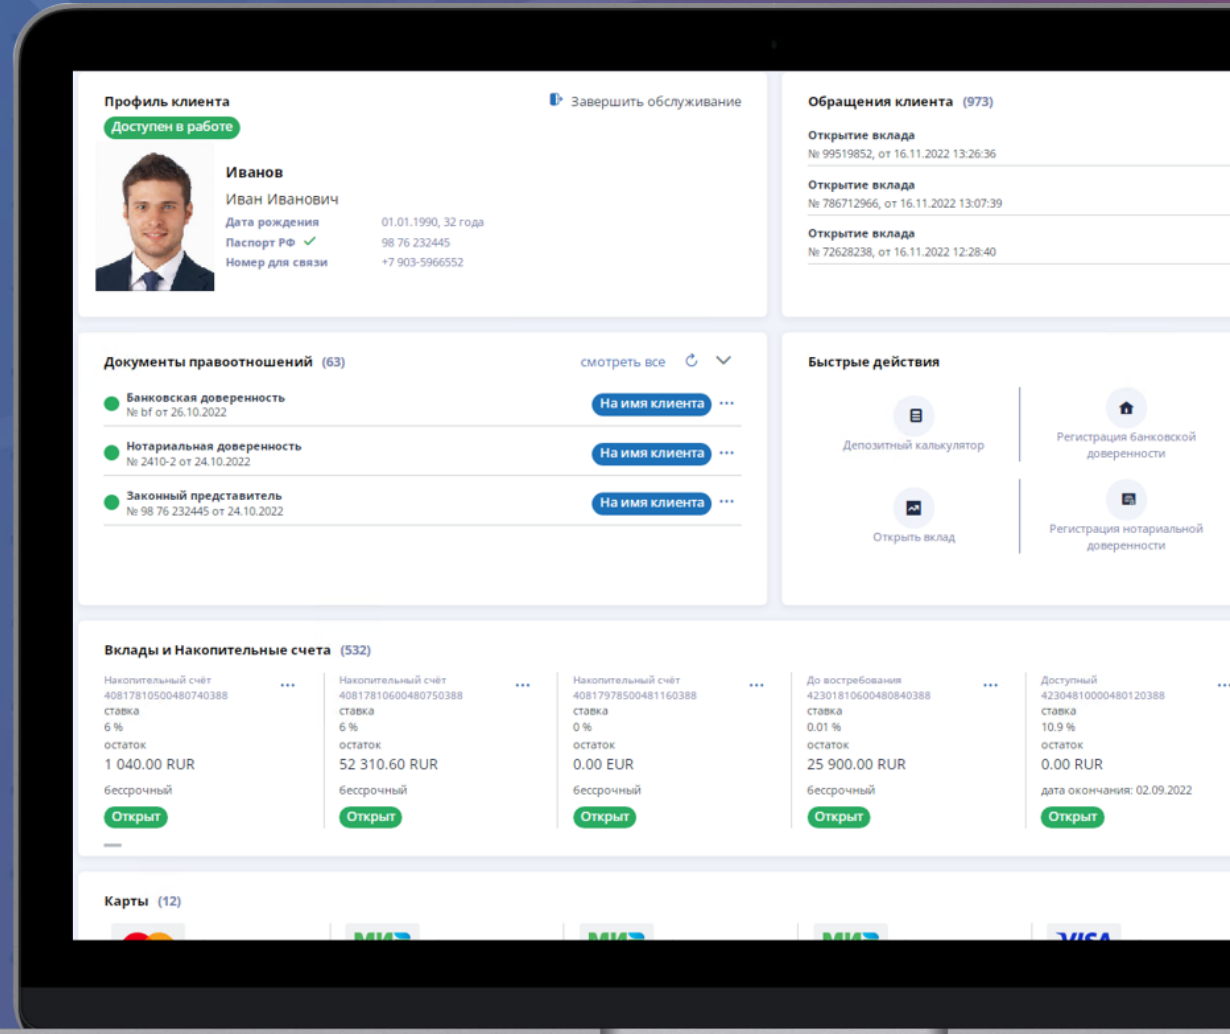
Профиль клиента
Доступен в работе
Завершить обслуживание

Иванов
Иван Иванович
Дата рождения 01.01.1990, 32 года
Паспорт РФ 98 76 232445
Номер для связи +7 903-5966552

Обращения клиента (973)
Открытие вклада
№ 99519852, от 16.11.2022 13:26:36
Открытие вклада
№ 786712966, от 16.11.2022 13:07:39
Открытие вклада
№ 72628238, от 16.11.2022 12:28:40

Документы правоотношений (63)
смотреть все
Банковская доверенность
№ bf от 26.10.2022
На имя клиента
Нотариальная доверенность
№ 2410-2 от 24.10.2022
На имя клиента
Законный представитель
№ 98 76 232445 от 24.10.2022
На имя клиента

Быстрые действия
Депозитный калькулятор
Регистрация банковской доверенности
Открыть вклад
Регистрация нотариальной доверенности

Вклады и Накопительные счета (532)

Накопительный счёт
40817810500480740388
ставка
6 %
остаток
1 040.00 RUR
бессрочный
Открыт

Накопительный счёт
40817810600480750388
ставка
6 %
остаток
52 310.60 RUR
бессрочный
Открыт

Накопительный счёт
40817978500481160388
ставка
0 %
остаток
0.00 EUR
бессрочный
Открыт

До востребования
42301810600480840388
ставка
0.01 %
остаток
25 900.00 RUR
бессрочный
Открыт

Доступный
42304810000480120388
ставка
10.9 %
остаток
0.00 RUR
дата окончания: 02.09.2022
Открыт

Карты (12)